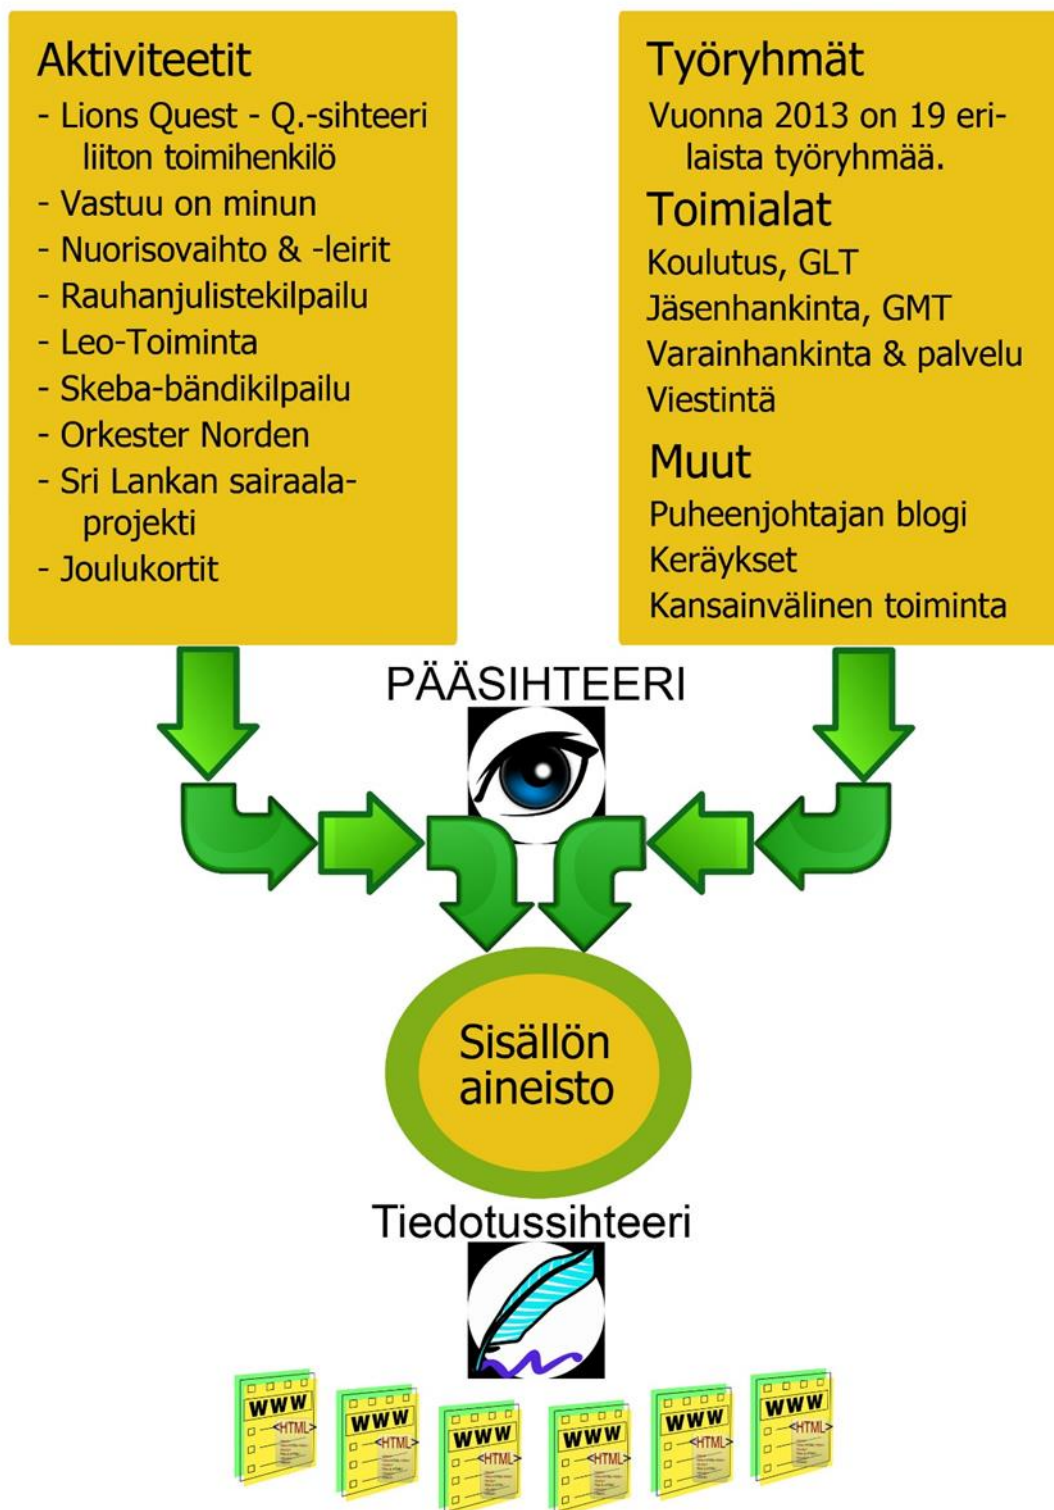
Aktiviteetit
- Lions Quest - Q.-sihteeri liiton toimihenkilö
- Vastuu on minun
- Nuorisovaihto & -leirit
- Rauhanjulistekilpailu
- Leo-Toiminta
- Skeba-bändikilpailu
- Orkester Norden
- Sri Lankan sairaalaprojekti
- Joulukortit

Työryhmät
Vuonna 2013 on 19 erilaista työryhmää.

Toimialat
Koulutus, GLT
Jäsenhankinta, GMT
Varainhankinta & palvelu
Viestintä

Muut
Puheenjohtajan blogi
Keräykset
Kansainvälinen toiminta

PÄÄSIHTEERI

Sisällön aineisto

Tiedotussihteeri

WWW <HTML>
WWW <HTML>
WWW <HTML>
WWW <HTML>
WWW <HTML>
WWW <HTML>